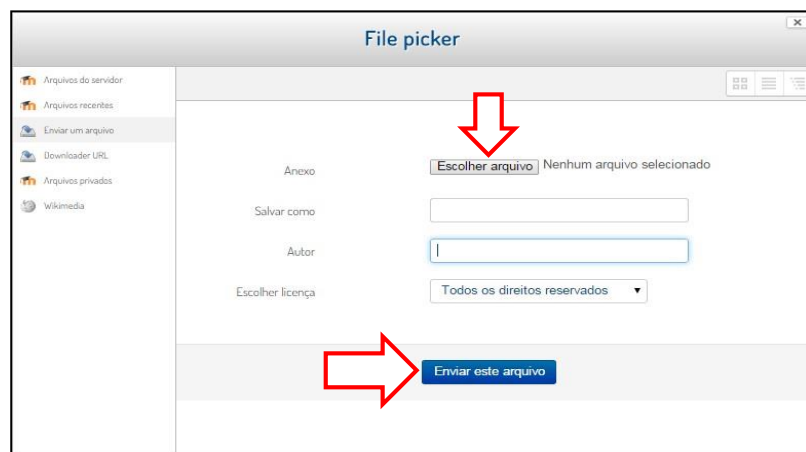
File picker

Arquivos do servidor
Arquivos recentes
Enviar um arquivo
Downloader URL
Arquivos privados
Wikimedia

Anexo
Escolher arquivo
Nenhum arquivo selecionado

Salvar como

Autor

Escolher licença
Todos os direitos reservados

Enviar este arquivo